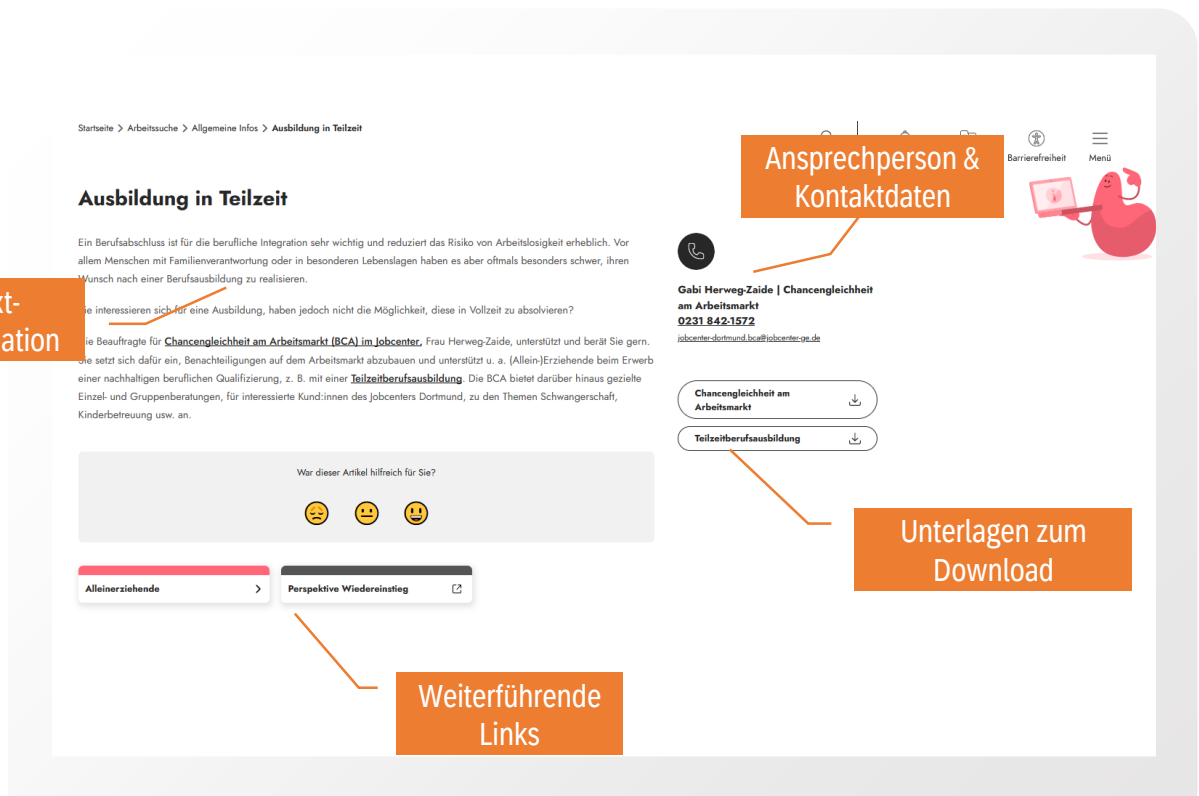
Startseite > Arbeitssuche > Allgemeine Infos > Ausbildung in Teilzeit

Barrierefreiheit Menü

Ansprechperson & Kontaktdaten

Ausbildung in Teilzeit

Ein Berufsabschluss ist für die berufliche Integration sehr wichtig und reduziert das Risiko von Arbeitslosigkeit erheblich. Vor allem Menschen mit Familienverantwortung oder in besonderen Lebenslagen haben es aber oftmals besonders schwer, ihren Wunsch nach einer Berufsausbildung zu realisieren.

kt- ation

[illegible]ie interessieren sich für eine Ausbildung, haben jedoch nicht die Möglichkeit, diese in Vollzeit zu absolvieren?

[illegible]ie Beauftragte für Chancengleichheit am Arbeitsmarkt (BCA) im Jobcenter, Frau Herweg-Zaide, unterstützt und berät Sie gern. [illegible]ie setzt sich dafür ein, Benachteiligungen auf dem Arbeitsmarkt abzubauen und unterstützt u. a. (Allein-)Erziehende beim Erwerb einer nachhaltigen beruflichen Qualifizierung, z. B. mit einer Teilzeitberufsausbildung. Die BCA bietet darüber hinaus gezielte Einzel- und Gruppenberatungen, für interessierte Kund:innen des Jobcenters Dortmund, zu den Themen Schwangerschaft, Kinderbetreuung usw. an.

Gabi Herweg-Zaide | Chancengleichheit am Arbeitsmarkt
0231 842-1572
jobcenter-dortmund.bca@jobcenter-ge.de

Chancengleichheit am Arbeitsmarkt

Teilzeitberufsausbildung

War dieser Artikel hilfreich für Sie?

Unterlagen zum Download

Alleinerziehende

Perspektive Wiedereinstieg

Weiterführende Links